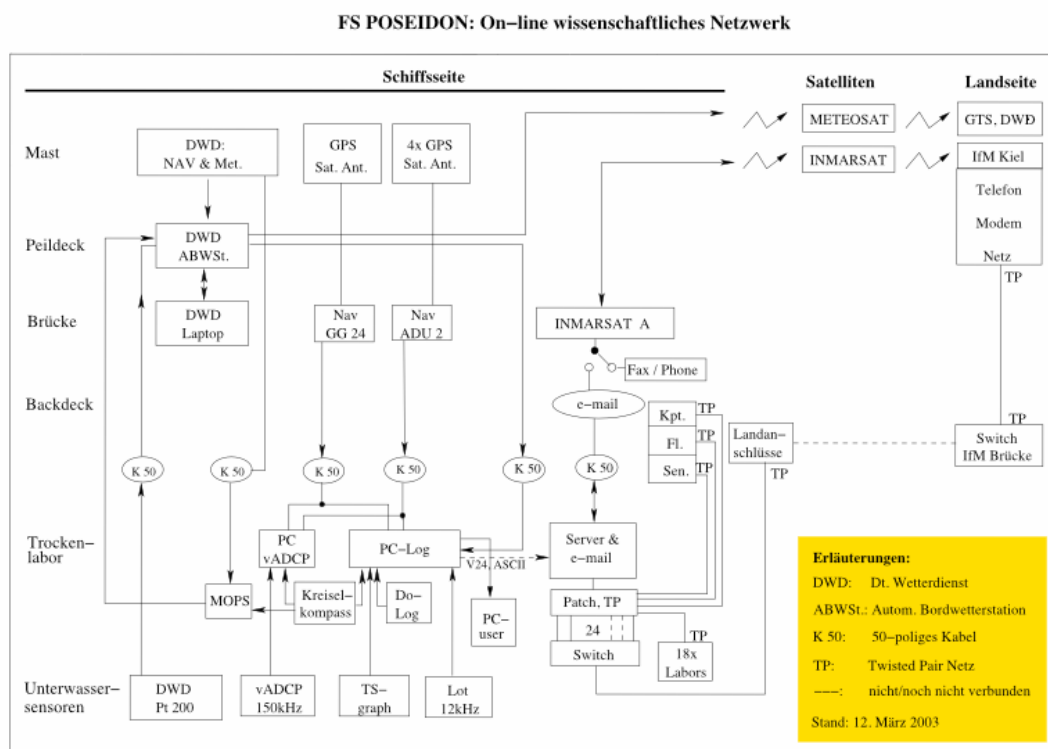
FS POSEIDON: On−line wissenschaftliches Netzwerk

Schiffsseite

Satelliten

Landseite

Mast

DWD: NAV & Met.

GPS Sat. Ant.

4x GPS Sat. Ant.

METEOSAT

GTS, DWD

INMARSAT

IfM Kiel

Telefon

Modem

Netz

TP

Peildeck

DWD ABWSt.

Brücke

DWD Laptop

Nav GG 24

Nav ADU 2

INMARSAT A

Fax / Phone

Backdeck

e−mail

Kpt.

TP

Fl.

TP

Sen.

TP

Landan− schlüsse

TP

TP

Switch IfM Brücke

K 50

K 50

K 50

K 50

K 50

K 50

Trocken− labor

PC vADCP

PC−Log

V24, ASCII

Server & e−mail

MOPS

Kreisel− kompass

Do− Log

PC− user

Patch, TP

24

Switch

18x Labors

TP

Erläuterungen:

DWD: Dt. Wetterdienst

ABWSt.: Autom. Bordwetterstation

K 50: 50−poliges Kabel

TP: Twisted Pair Netz

−−−: nicht/noch nicht verbunden

Stand: 12. März 2003

Unterwasser− sensoren

DWD Pt 200

vADCP 150kHz

TS− graph

Lot 12kHz